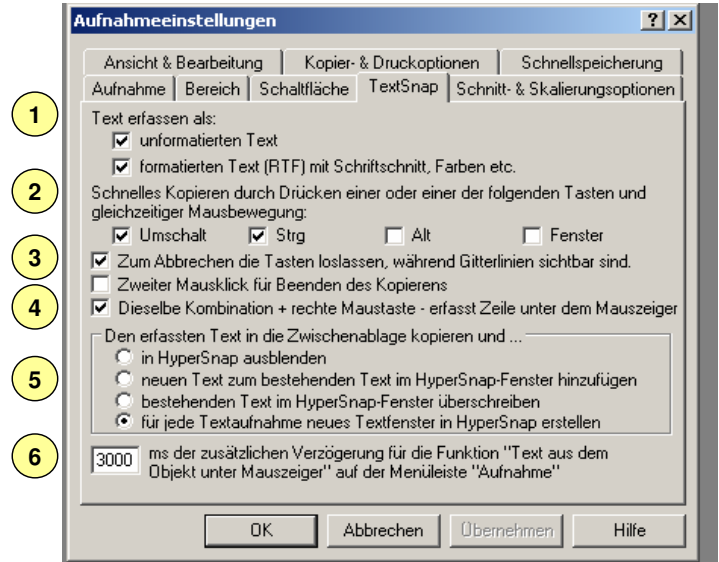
Aufnahmeeinstellungen

? X

Ansicht & Bearbeitung | Kopier- & Druckoptionen | Schnellspeicherung

Aufnahme | Bereich | Schaltfläche | TextSnap | Schnitt- & Skalierungsoptionen

1

Text erfassen als:

☑ unformatierten Text

☑ formatierten Text (RTF) mit Schriftschnitt, Farben etc.

2

Schnelles Kopieren durch Drücken einer oder einer der folgenden Tasten und gleichzeitiger Mausbewegung:

☑ Umschalt ☑ Strg ☐ Alt ☐ Fenster

3

☑ Zum Abbrechen die Tasten loslassen, während Gitterlinien sichtbar sind.

☐ Zweiter Mausklick für Beenden des Kopierens

4

☑ Dieselbe Kombination + rechte Maustaste - erfasst Zeile unter dem Mauszeiger

5

Den erfassten Text in die Zwischenablage kopieren und ...

○ in HyperSnap ausblenden

○ neuen Text zum bestehenden Text im HyperSnap-Fenster hinzufügen

○ bestehenden Text im HyperSnap-Fenster überschreiben

◉ für jede Textaufnahme neues Textfenster in HyperSnap erstellen

6

3000 ms der zusätzlichen Verzögerung für die Funktion "Text aus dem Objekt unter Mauszeiger" auf der Menüleiste "Aufnahme"

OK | Abbrechen | Übernehmen | Hilfe